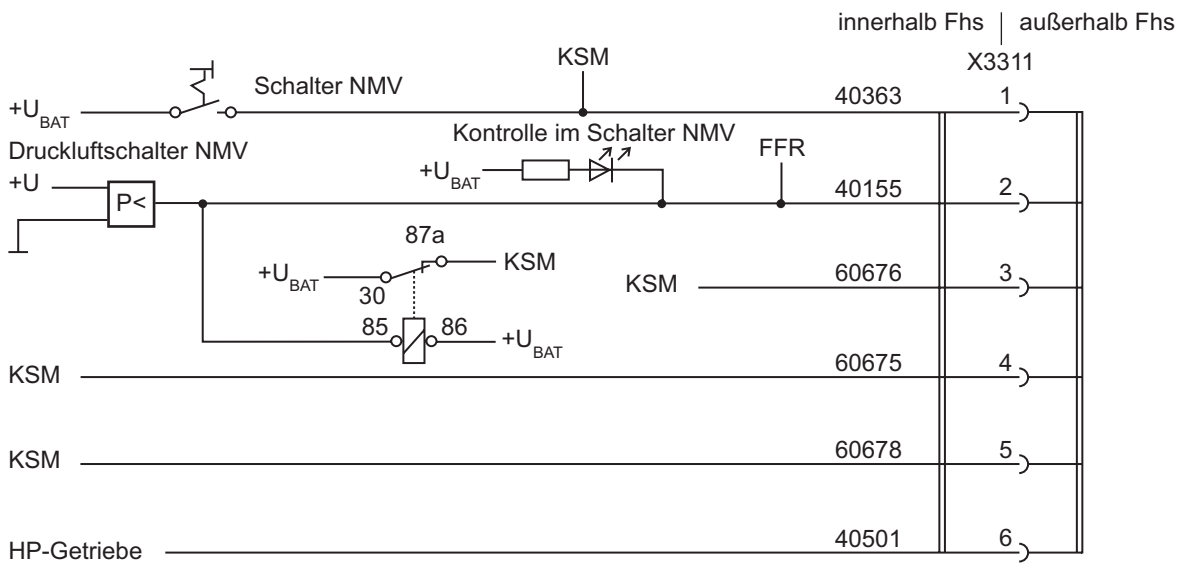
innerhalb Fhs | außerhalb Fhs

X3311

KSM

$+U_{BAT}$ Schalter NMV

40363 1

Kontrolle im Schalter NMV

Druckluftschalter NMV

$+U_{BAT}$

FFR

+U P<

40155 2

87a

$+U_{BAT}$ KSM

30

KSM 60676 3

85 86 $+U_{BAT}$

KSM 60675 4

KSM 60678 5

HP-Getriebe 40501 6